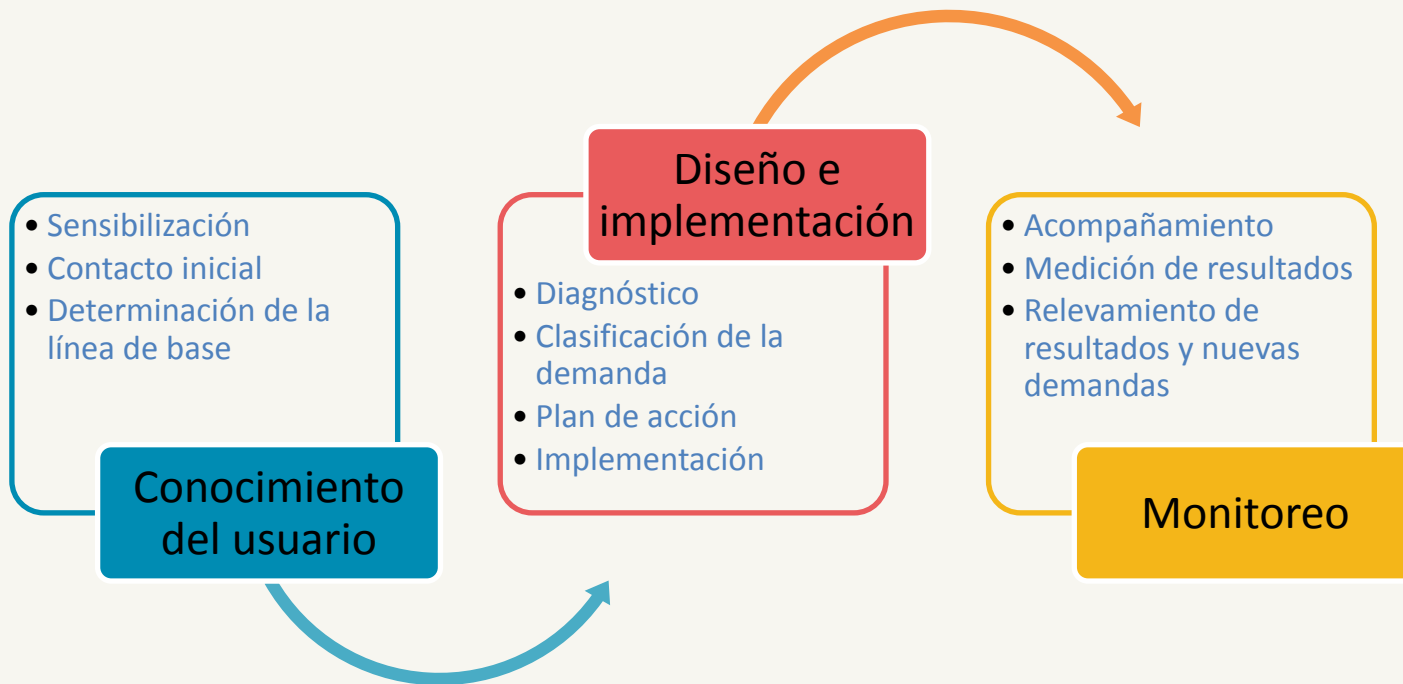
- Sensibilización
- Contacto inicial
- Determinación de la línea de base

Conocimiento del usuario

Diseño e implementación

- Diagnóstico
- Clasificación de la demanda
- Plan de acción
- Implementación

- Acompañamiento
- Medición de resultados
- Relevamiento de resultados y nuevas demandas

Monitoreo